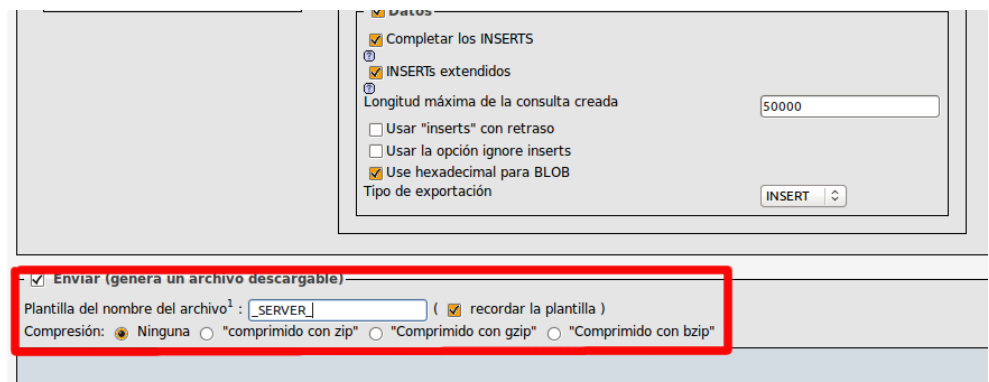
Datos

Completar los INSERTS

INSERTs extendidos

Longitud máxima de la consulta creada 50000

Usar "inserts" con retraso

Usar la opción ignore inserts

Use hexadecimal para BLOB

Tipo de exportación INSERT

Enviar (genera un archivo descargable)

Plantilla del nombre del archivo$^1$ : _SERVER_ ( recordar la plantilla )

Compresión: Ninguna "comprimido con zip" "Comprimido con gzip" "Comprimido con bzip"